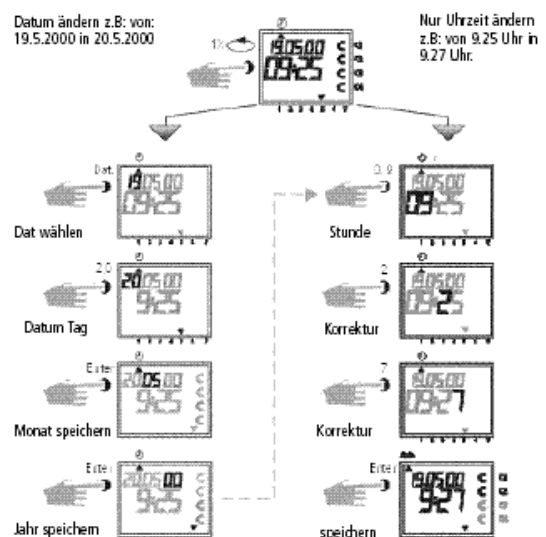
Datum ändern z.B: von: 19.5.2000 in 20.5.2000

Nur Uhrzeit ändern z.B: von 9.25 Uhr in 9.27 Uhr.

1x

19.05.00
09:25

Dat.
19 05 00
09:25
Dat wählen

2 0
20 05 00
9:25
Datum Tag

Enter
20 05 00
9:25
Monat speichern

Enter
20 05 00
9:25
Jahr speichern

0 9
19 05 00
09
Stunde

2
19 05 00
09:25
Korrektur

7
19 05 00
09:27
Korrektur

Enter
19.05.00
9:27
speichern